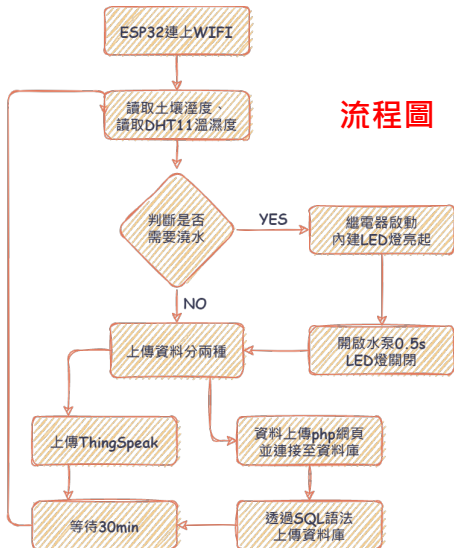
ESP32連上WIFI

讀取土壤溼度、
讀取DHT11溫濕度

流程圖

判斷是否
需要澆水

YES

繼電器啟動
內建LED燈亮起

NO

上傳資料分兩種

開啟水泵0.5s
LED燈關閉

上傳ThingSpeak

資料上傳php網頁
並連接至資料庫

等待30min

透過SQL語法
上傳資料庫